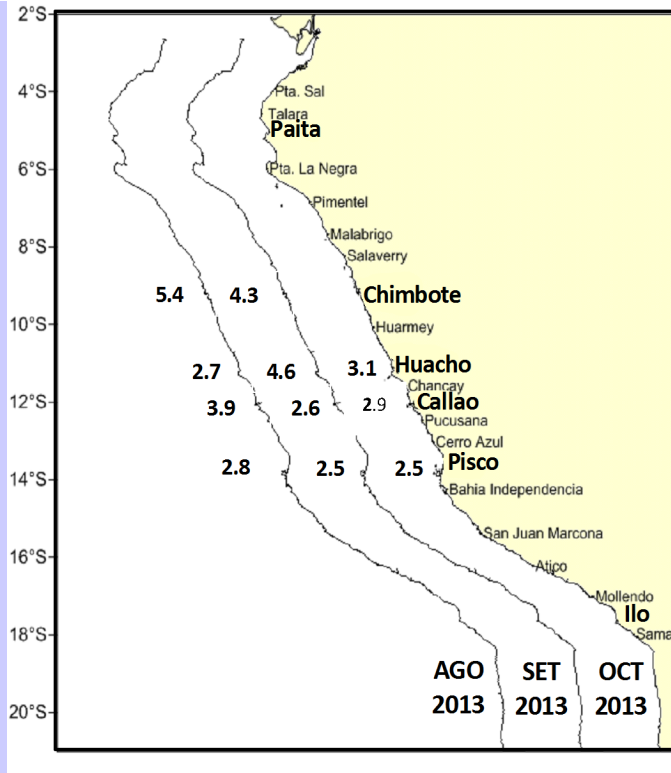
2°S
4°S
6°S
8°S
10°S
12°S
14°S
16°S
18°S
20°S

Pta. Sal
Talara
Paita
Pta. La Negra
Pimentel
Malabrigo
Salaverry
Chimbote
Huarmey
Huacho
Chancay
Callao
Pucusana
Cerro Azul
Pisco
Bahia Independencia
San Juan Marcona
Atico
Mollendo
Ilo
Sama

5.4
4.3
2.7
4.6
3.1
3.9
2.6
2.9
2.8
2.5
2.5

AGO 2013
SET 2013
OCT 2013